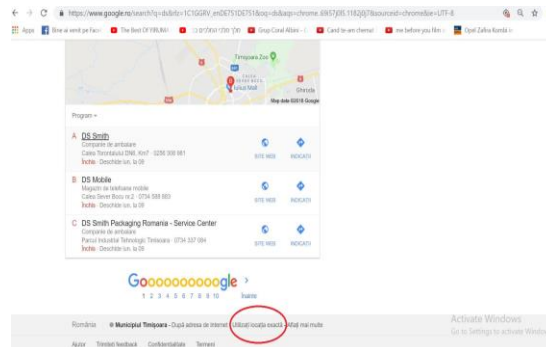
https://www.google.ro/search?q=ds&rlz=1C1GGRV_enDE751DE751&oq=ds&aqs=chrome..69i57j0l5.1182j0j7&sourceid=chrome&ie=UTF-8

Apps Bine ai venit pe Face The Best Of 1980s Hit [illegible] Grup Coral Allium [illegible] Cand te-am chemat me before you film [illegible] Opel Zafira Román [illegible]

Timișoara Zoo

Iulius Mall

Ghiroda

Map data ©2018 Google

Program

A DS Smith
Companie de ambalare
Calea Torontalului DN6, Km7 · 0256 306 661
Închis · Deschide lun. la 08
SITE WEB INDICAȚII

B DS Mobile
Magazin de telefoane mobile
Calea Sever Bocu nr.2 · 0734 588 803
Închis · Deschide lun. la 09
SITE WEB INDICAȚII

C DS Smith Packaging Romania - Service Center
Companie de ambalare
Parcul Industrial Tehnologic Timisoara · 0734 337 684
Închis · Deschide lun. la 08
SITE WEB INDICAȚII

Goooooooooogle >
1 2 3 4 5 6 7 8 9 10 Înainte

România ● Municipiul Timișoara - După adresa de internet Utilizați locația exactă - Aflați mai multe

Activate Windows
Go to Settings to activate Windows

Ajutor Trimiteți feedback Confidențialitate Termeni